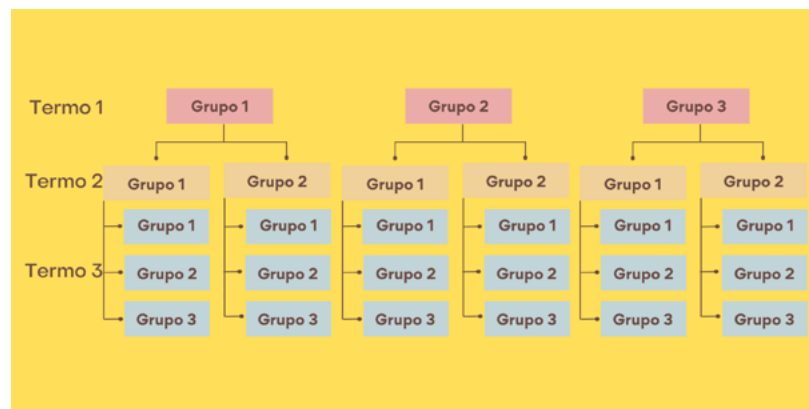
Termo 1
Grupo 1
Grupo 2
Grupo 3

Termo 2
Grupo 1
Grupo 2
Grupo 1
Grupo 2
Grupo 1
Grupo 2

Termo 3
Grupo 1
Grupo 2
Grupo 3
Grupo 1
Grupo 2
Grupo 3
Grupo 1
Grupo 2
Grupo 3
Grupo 1
Grupo 2
Grupo 3
Grupo 1
Grupo 2
Grupo 3
Grupo 1
Grupo 2
Grupo 3